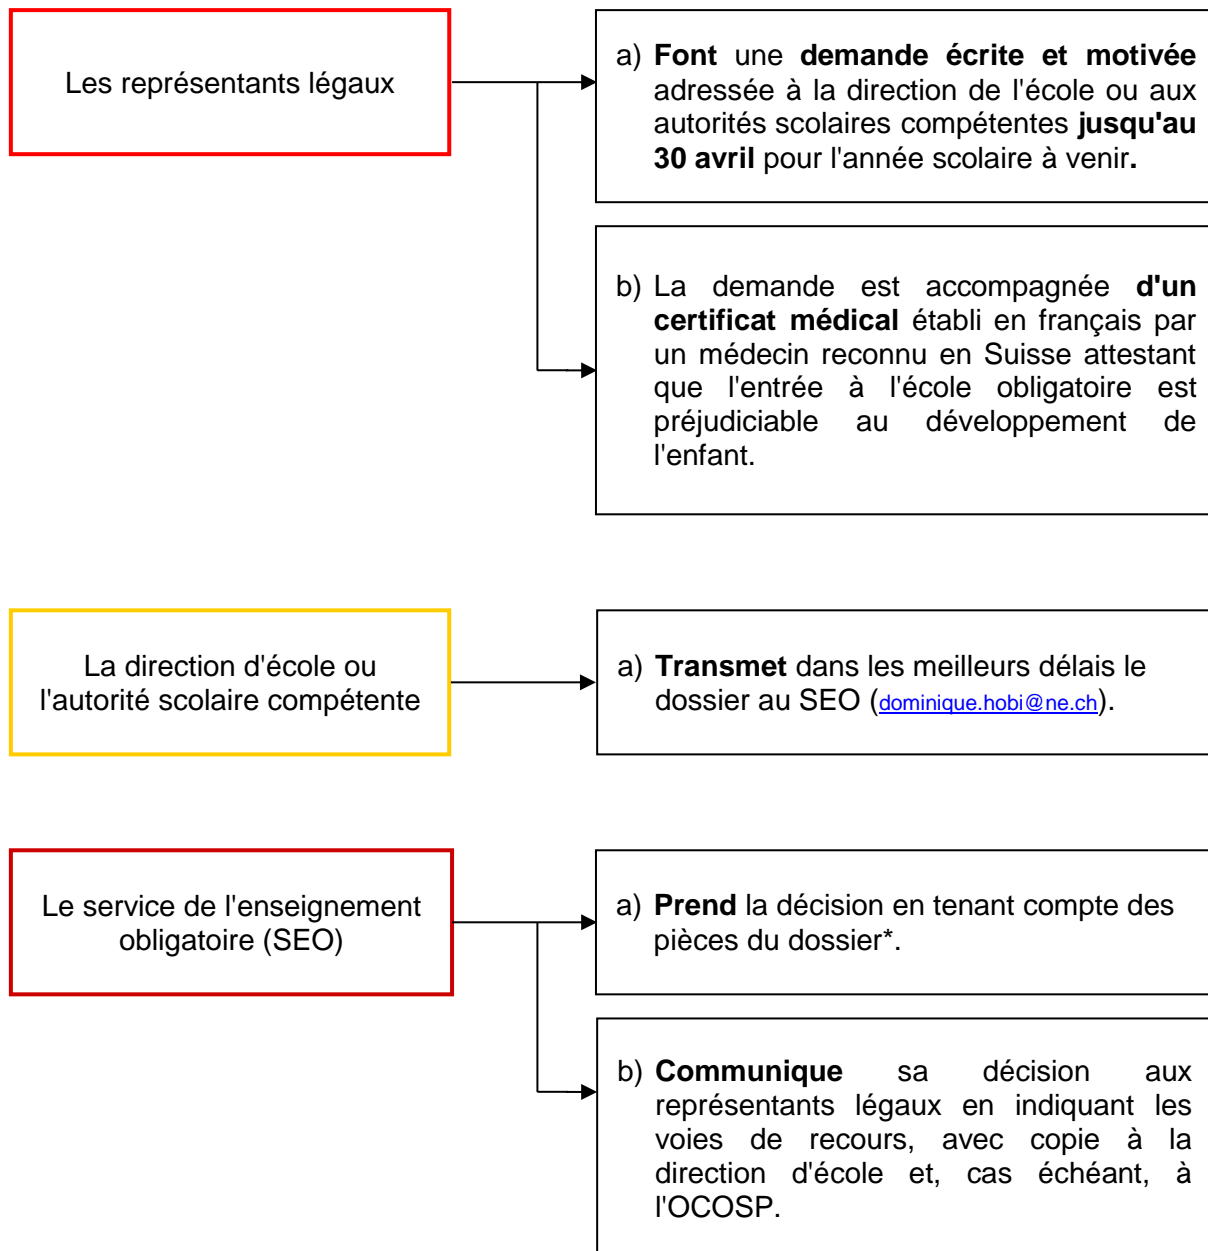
Les représentants légaux

a) **Font** une **demande écrite et motivée** adressée à la direction de l'école ou aux autorités scolaires compétentes **jusqu'au 30 avril** pour l'année scolaire à venir**.**

b) La demande est accompagnée **d'un certificat médical** établi en français par un médecin reconnu en Suisse attestant que l'entrée à l'école obligatoire est préjudiciable au développement de l'enfant.

La direction d'école ou l'autorité scolaire compétente

a) **Transmet** dans les meilleurs délais le dossier au SEO (dominique.hobi@ne.ch).

Le service de l'enseignement obligatoire (SEO)

a) **Prend** la décision en tenant compte des pièces du dossier*.

b) **Communique** sa décision aux représentants légaux en indiquant les voies de recours, avec copie à la direction d'école et, cas échéant, à l'OCOSP.